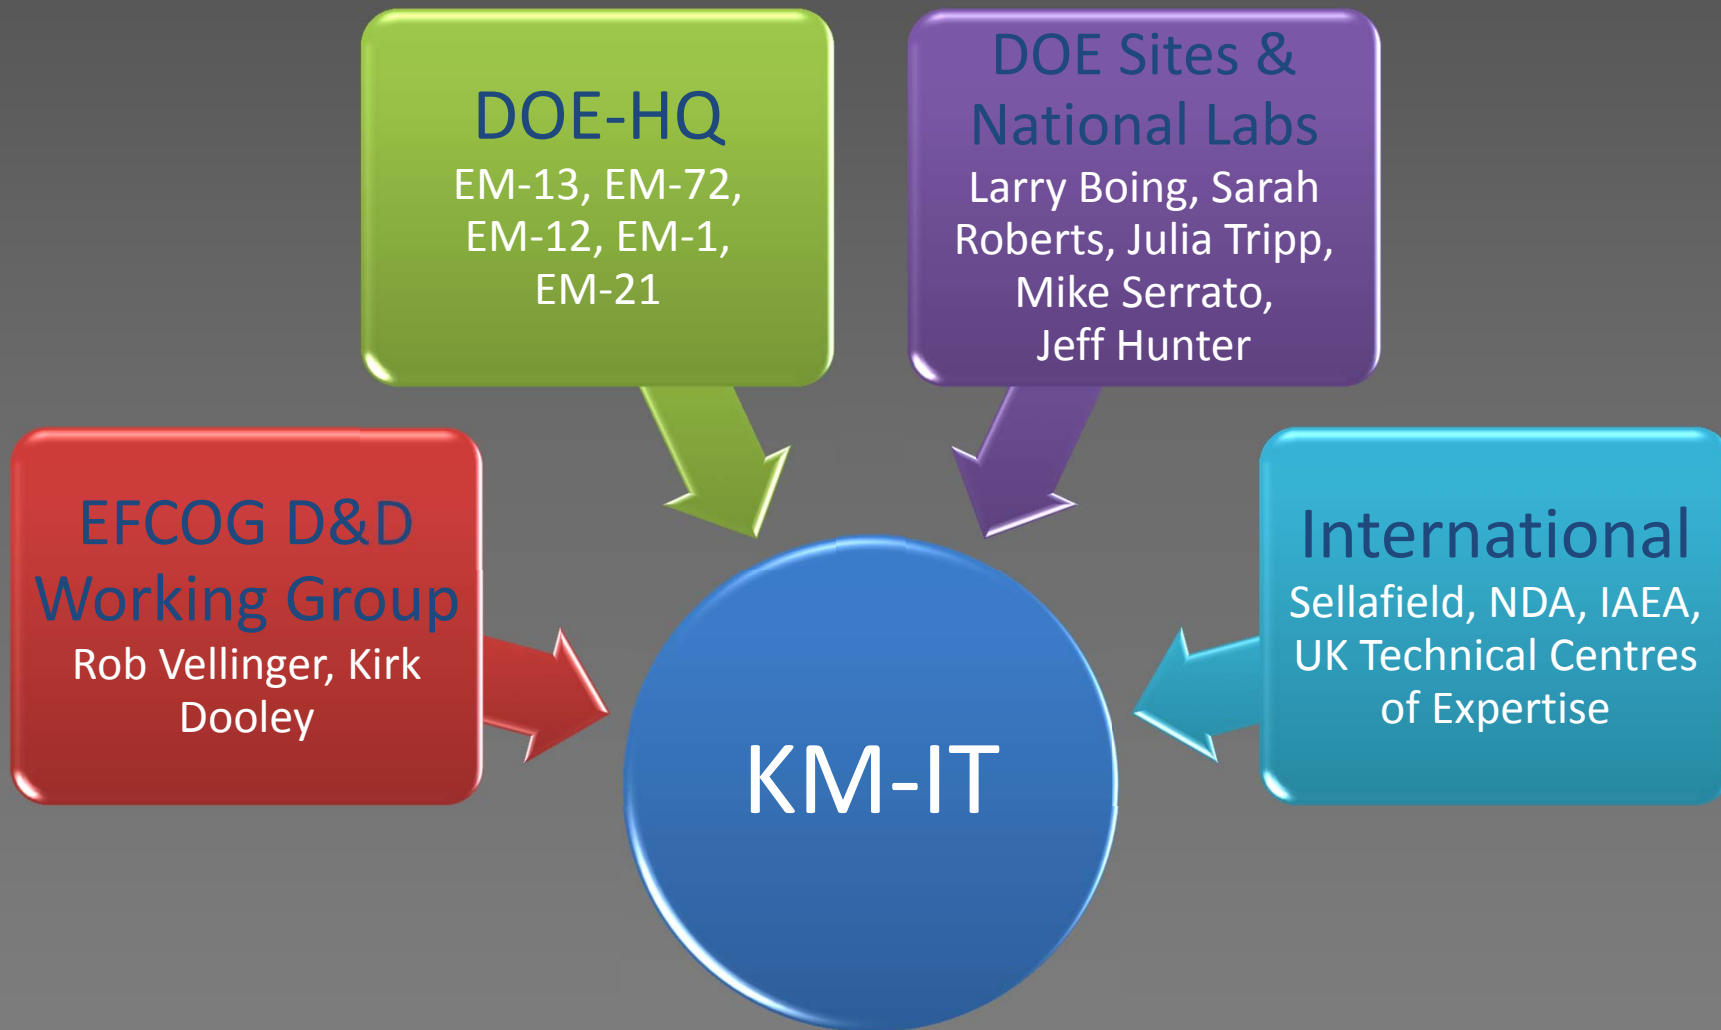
DOE-HQ
EM-13, EM-72, EM-12, EM-1, EM-21

DOE Sites & National Labs
Larry Boing, Sarah Roberts, Julia Tripp, Mike Serrato, Jeff Hunter

EFCOG D&D Working Group
Rob Vellinger, Kirk Dooley

International
Sellafield, NDA, IAEA, UK Technical Centres of Expertise

KM-IT